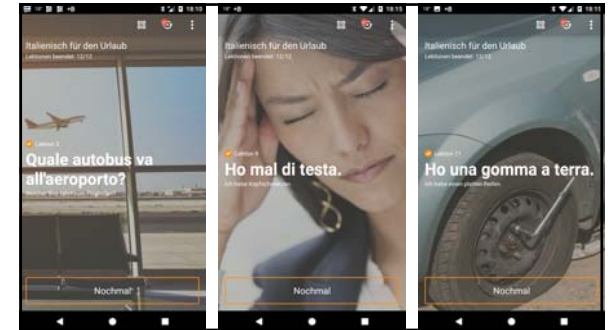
18:10

Italienisch für den Urlaub
Lektionen beendet: 12/12

Lektion 3
Quale autobus va all'aeroporto?
Welcher Bus fährt zum Flughafen?

Nochmal

18:15

Italienisch für den Urlaub
Lektionen beendet: 12/12

Lektion 8
Ho mal di testa.
Ich habe Kopfschmerzen.

Nochmal

18:11

Italienisch für den Urlaub
Lektionen beendet: 12/12

Lektion 11
Ho una gomma a terra.
Ich habe einen platten Reifen.

Nochmal